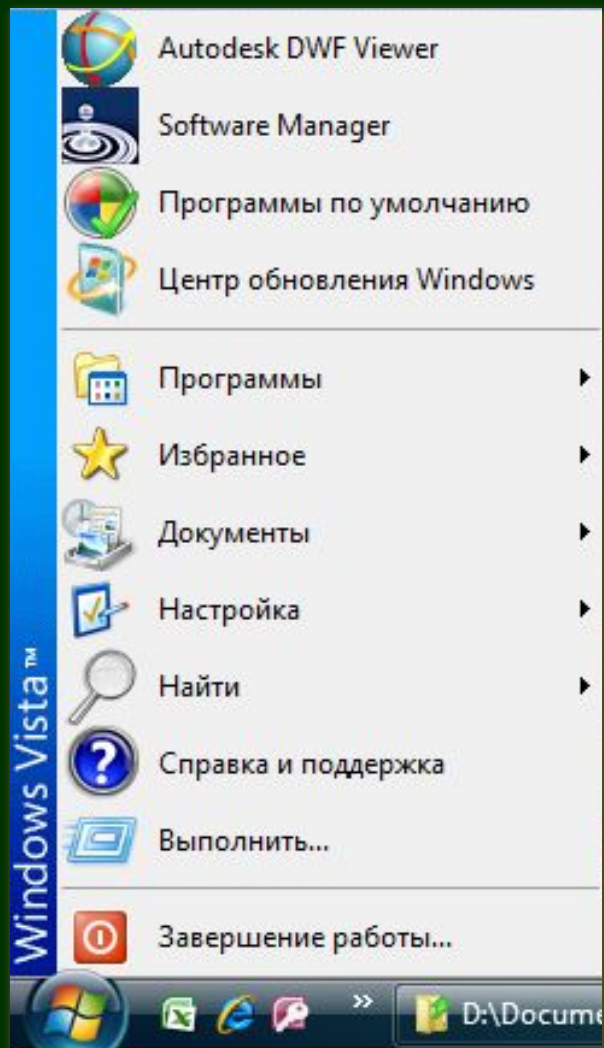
Windows Vista™

Autodesk DWF Viewer

Software Manager

Программы по умолчанию

Центр обновления Windows

Программы

Избранное

Документы

Настройка

Найти

Справка и поддержка

Выполнить...

Завершение работы...

»

D:\Docume